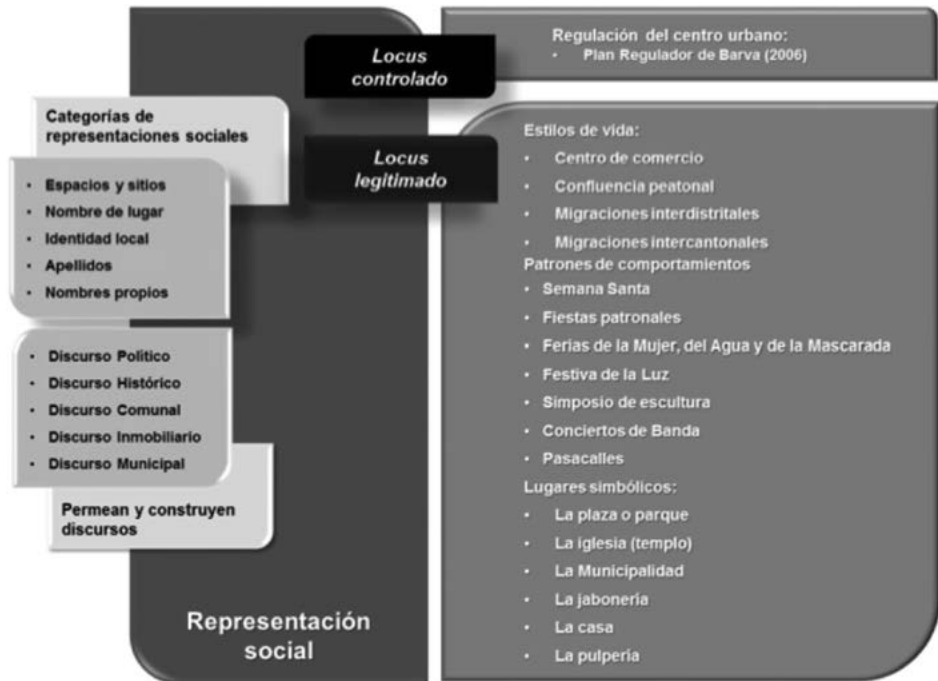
Locus controlado

Regulación del centro urbano:
• Plan Regulador de Barva (2006)

Categorías de representaciones sociales

• Espacios y sitios
• Nombre de lugar
• Identidad local
• Apellidos
• Nombres propios

Locus legitimado

Estilos de vida:
• Centro de comercio
• Confluencia peatonal
• Migraciones interdistritales
• Migraciones intercantonales
Patrones de comportamientos
• Semana Santa
• Fiestas patronales
• Ferias de la Mujer, del Agua y de la Mascarada
• Festiva de la Luz
• Simposio de escultura
• Conciertos de Banda
• Pasacalles
Lugares simbólicos:
• La plaza o parque
• La iglesia (templo)
• La Municipalidad
• La jabonería
• La casa
• La pulpería

• Discurso Político
• Discurso Histórico
• Discurso Comunal
• Discurso Inmobiliario
• Discurso Municipal

Permean y construyen discursos

Representación social